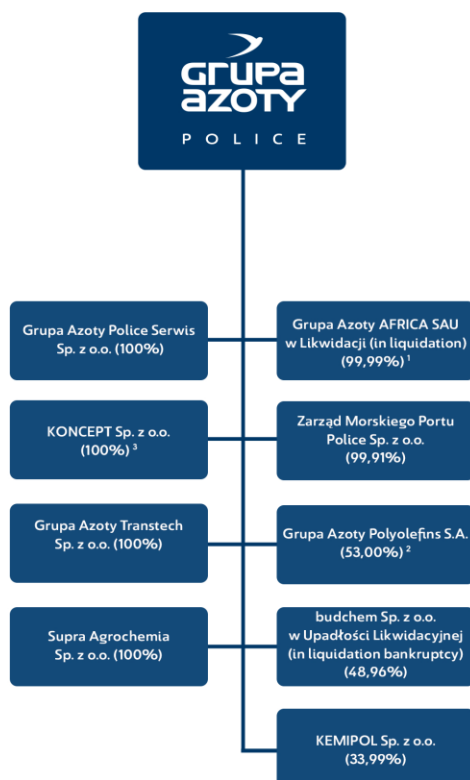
GRUPA AZOTY
POLICE

Grupa Azoty Police Serwis Sp. z o.o. (100%)

Grupa Azoty AFRICA SAU w Likwidacji (in liquidation) (99,99%) $^1$

KONCEPT Sp. z o.o. (100%) $^3$

Zarząd Morskiego Portu Police Sp. z o.o. (99,91%)

Grupa Azoty Transtech Sp. z o.o. (100%)

Grupa Azoty Polyolefins S.A. (53,00%) $^2$

Supra Agrochemia Sp. z o.o. (100%)

budchem Sp. z o.o. w Upadłości Likwidacyjnej (in liquidation bankruptcy) (48,96%)

KEMIPOL Sp. z o.o. (33,99%)